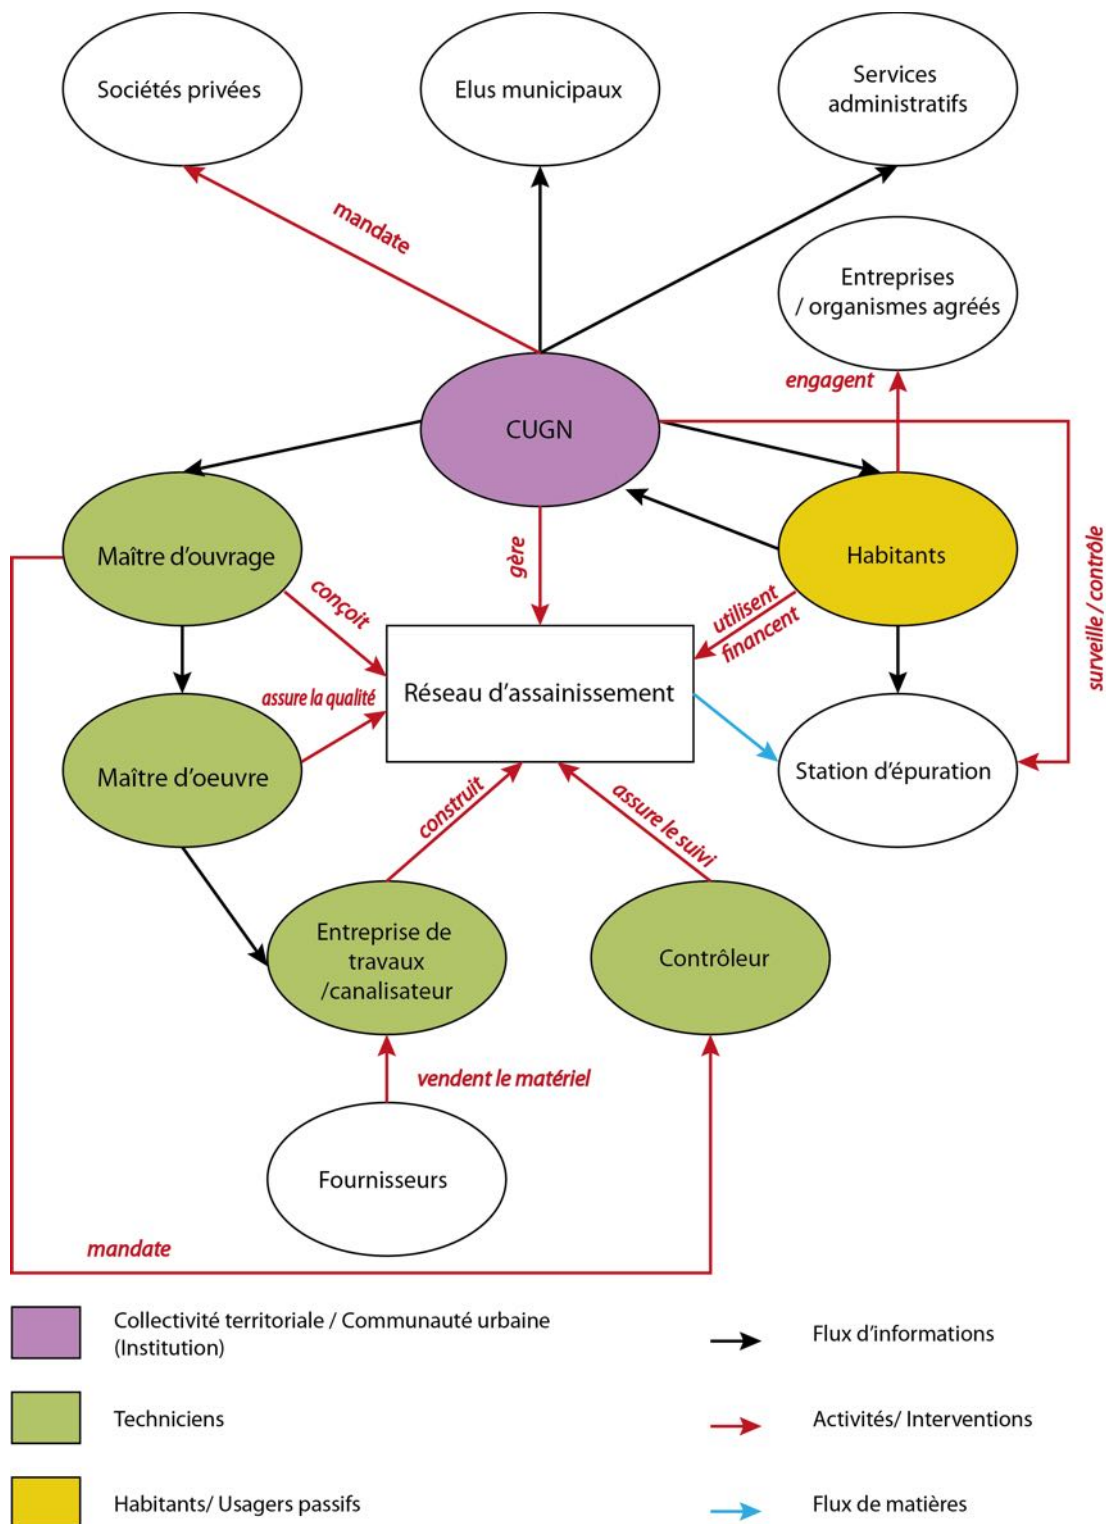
Sociétés privées

Elus municipaux

Services administratifs

mandate

Entreprises / organismes agréés

engagent

CUGN

surveille / contrôle

Maître d'ouvrage

gère

Habitants

conçoit

utilisent

financent

assure la qualité

Réseau d'assainissement

Maître d'oeuvre

Station d'épuration

construit

assure le suivi

Entreprise de travaux /canalisateur

Contrôleur

vendent le matériel

Fournisseurs

mandate

Collectivité territoriale / Communauté urbaine (Institution)

Flux d'informations

Techniciens

Activités/ Interventions

Habitants/ Usagers passifs

Flux de matières